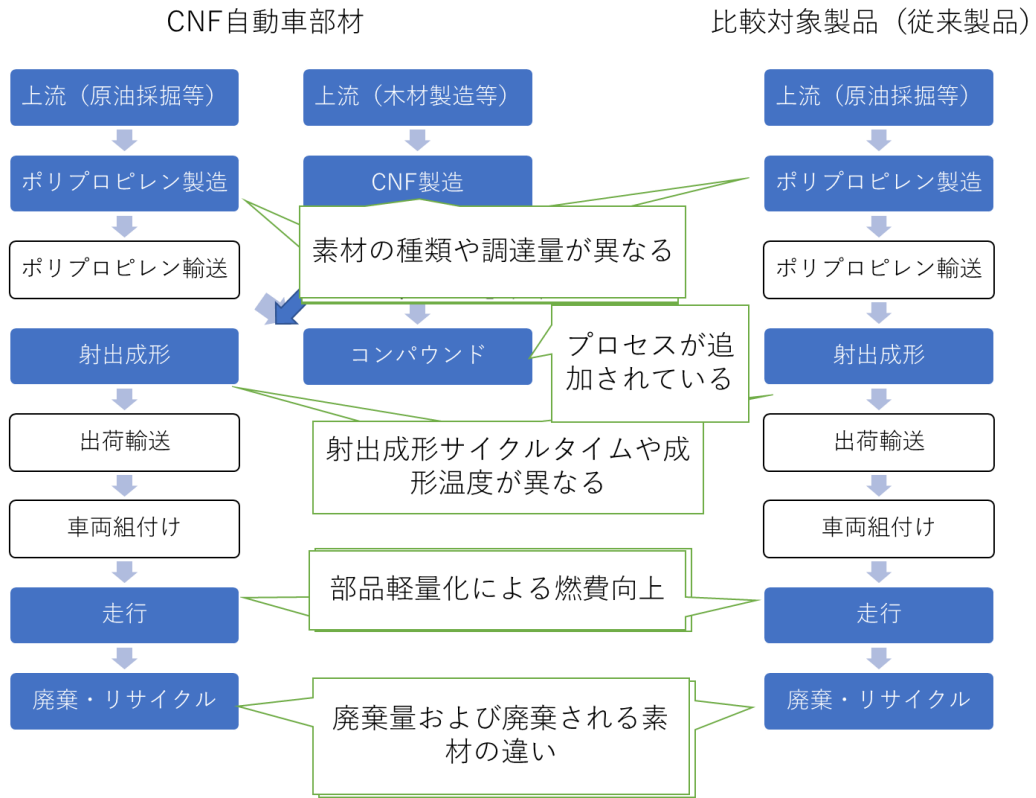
CNF自動車部材

比較対象製品（従来製品）

上流（原油採掘等）

ポリプロピレン製造

ポリプロピレン輸送

射出成形

出荷輸送

車両組付け

走行

廃棄・リサイクル

上流（木材製造等）

CNF製造

コンパウンド

上流（原油採掘等）

ポリプロピレン製造

ポリプロピレン輸送

射出成形

出荷輸送

車両組付け

走行

廃棄・リサイクル

素材の種類や調達量が異なる

プロセスが追加されている

射出成形サイクルタイムや成形温度が異なる

部品軽量化による燃費向上

廃棄量および廃棄される素材の違い